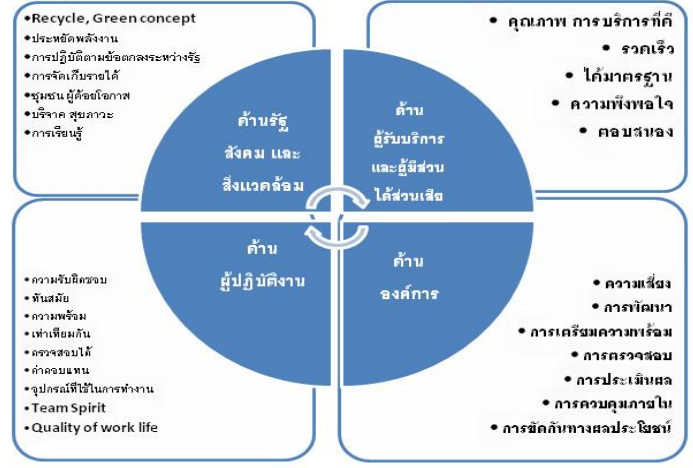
•Recycle, Green concept
•ประหยัดพลังงาน
•การปฏิบัติตามข้อตกลงระหว่างรัฐ
•การจัดเก็บรายได้
•ชุมชน ผู้ด้อยโอกาส
•บริจาค สุขภาวะ
•การเรียนรู้

• คุณภาพ การบริการที่ดี
• รวดเร็ว
• ได้มาตรฐาน
• ความพึงพอใจ
• ตอบสนอง

ด้านรัฐ สังคม และ สิ่งแวดล้อม

ด้าน ผู้รับบริการ และผู้มีส่วน ได้ส่วนเสีย

ด้าน ผู้ปฏิบัติงาน

ด้าน องค์การ

•ความรับผิดชอบ
•ทันสมัย
•ความพร้อม
•เท่าเทียมกัน
•ตรวจสอบได้
•ค่าตอบแทน
•อุปกรณ์ที่ใช้ในการทำงาน
•Team Spirit
•Quality of work life

• ความเสี่ยง
• การพัฒนา
• การเตรียมความพร้อม
• การตรวจสอบ
• การประเมินผล
• การควบคุมภายใน
• การขัดกันทางผลประโยชน์